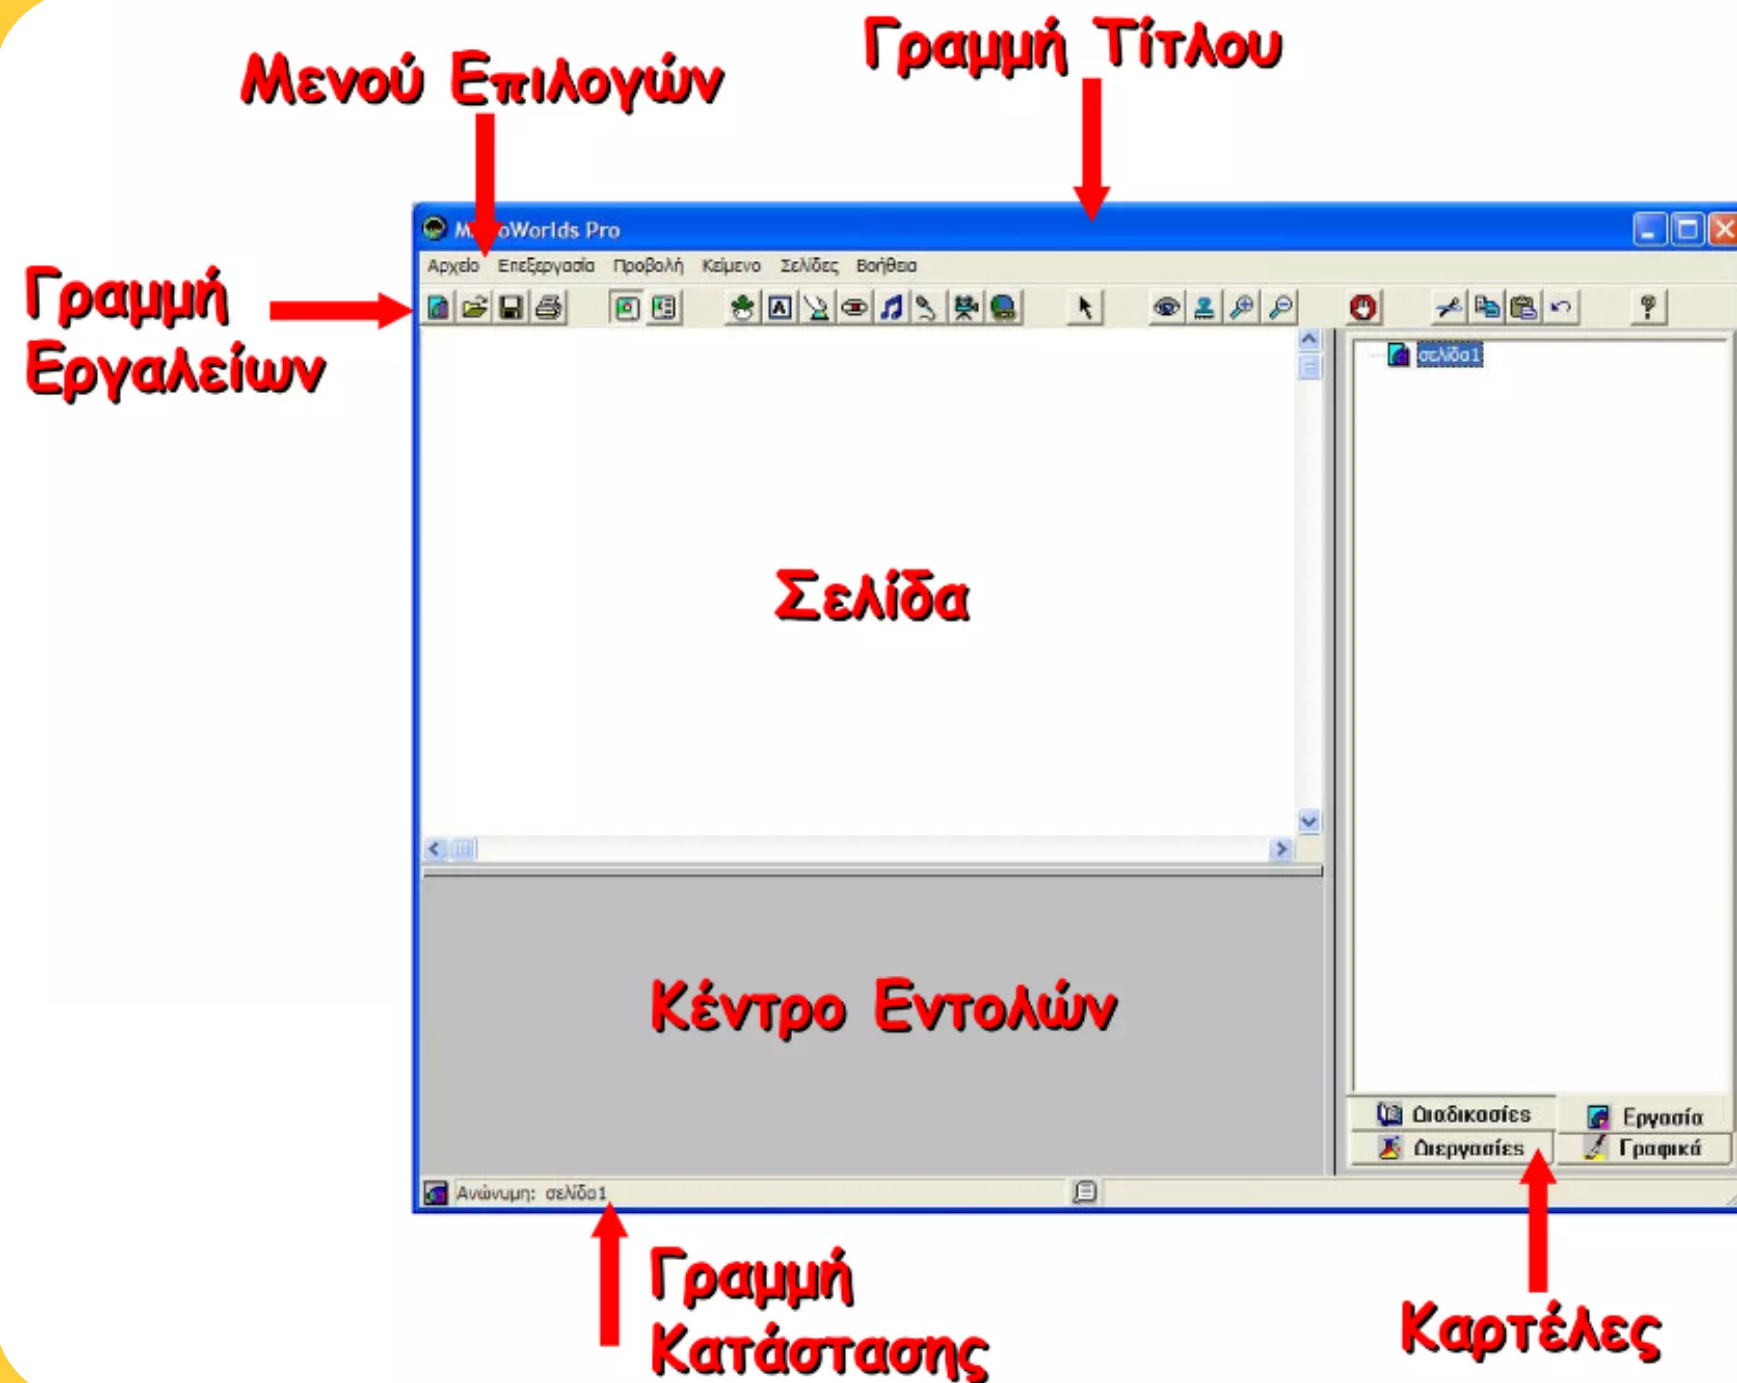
Μενού Επιλογών

Γραμμή Τίτλου

M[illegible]oWorlds Pro

Αρχείο Επεξεργασία Προβολή Κείμενο Σελίδες Βοήθεια

Γραμμή Εργαλείων

σελίδα1

Σελίδα

Κέντρο Εντολών

Διαδικασίες
Εργασία
Διεργασίες
Γραφικά

Ανώνυμη: σελίδα1

Γραμμή Κατάστασης

Καρτέλες